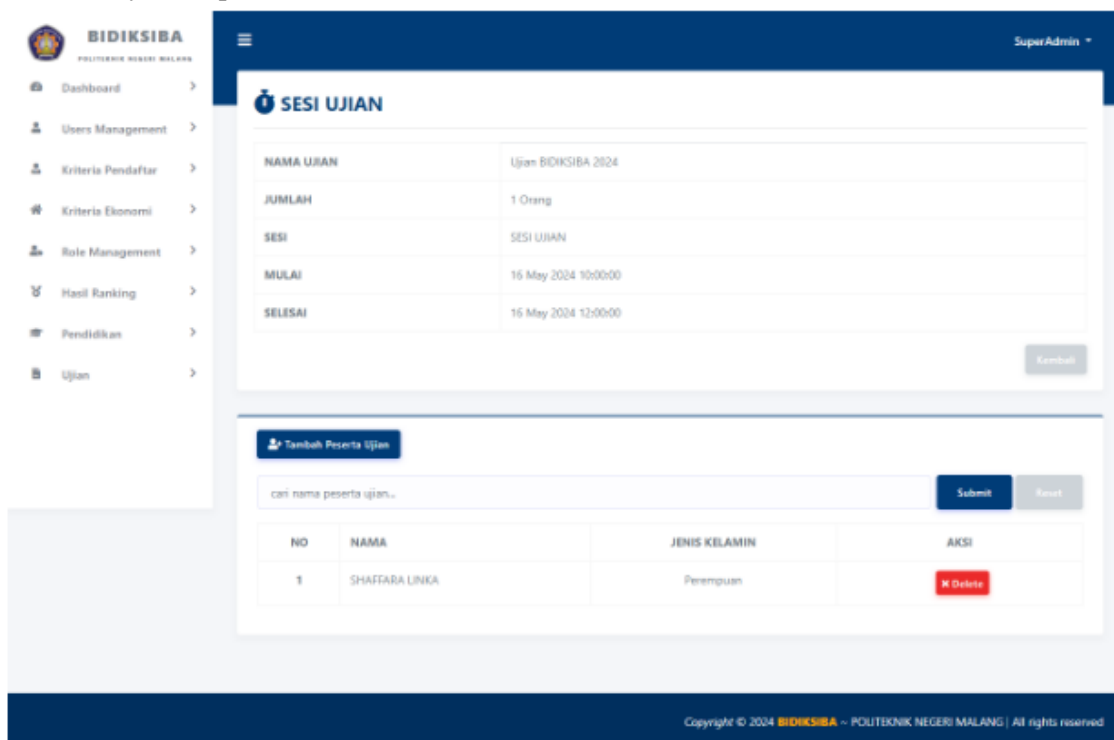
BIDIKSIBA
POLITEKNIK NEGERI MALANG

Dashboard
Users Management
Kriteria Pendaftar
Kriteria Ekonomi
Role Management
Hasil Ranking
Pendidikan
Ujian

SuperAdmin

SESI UJIAN

| NAMA UJIAN | Ujian BIDIKSIBA 2024 |
|---|---|
| JUMLAH | 1 Orang |
| SESI | SESI UJIAN |
| MULAI | 16 May 2024 10:00:00 |
| SELESAI | 16 May 2024 12:00:00 |

Kembali

Tambah Peserta Ujian

cari nama peserta ujian...

Submit
Reset

| NO | NAMA | JENIS KELAMIN | AKSI |
|---|---|---|---|
| 1 | SHAFFARA LINKA | Perempuan | Delete |

Copyright © 2024 BIDIKSIBA ~ POLITEKNIK NEGERI MALANG | All rights reserved